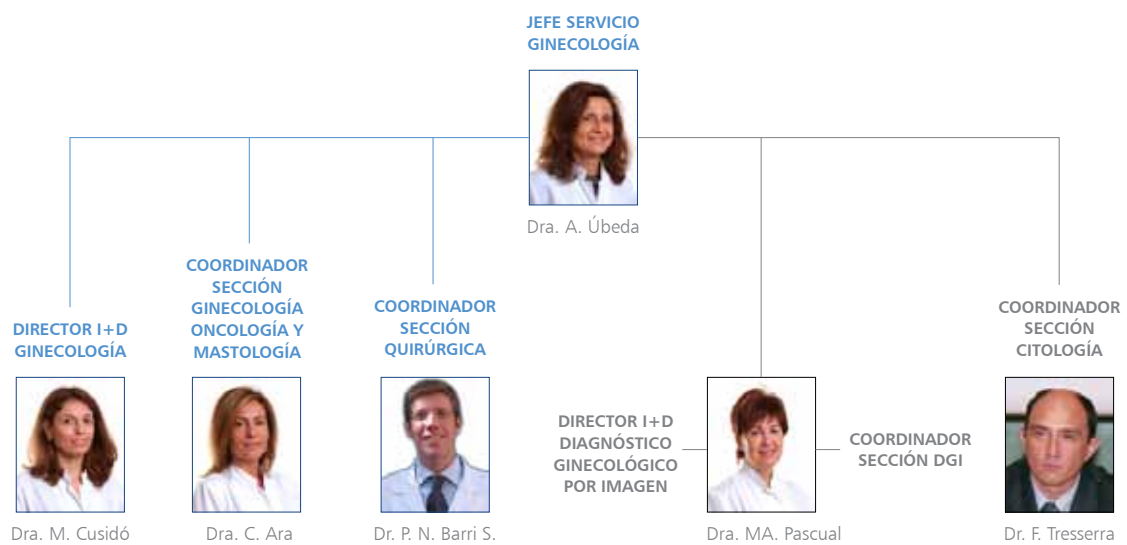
JEFE SERVICIO GINECOLOGÍA

Dra. A. Úbeda

DIRECTOR I+D GINECOLOGÍA

Dra. M. Cusidó

COORDINADOR SECCIÓN GINECOLOGÍA ONCOLOGÍA Y MASTOLOGÍA

Dra. C. Ara

COORDINADOR SECCIÓN QUIRÚRGICA

Dr. P. N. Barri S.

DIRECTOR I+D DIAGNÓSTICO GINECOLÓGICO POR IMAGEN

COORDINADOR SECCIÓN DGI

Dra. MA. Pascual

COORDINADOR SECCIÓN CITOLOGÍA

Dr. F. Tresserra